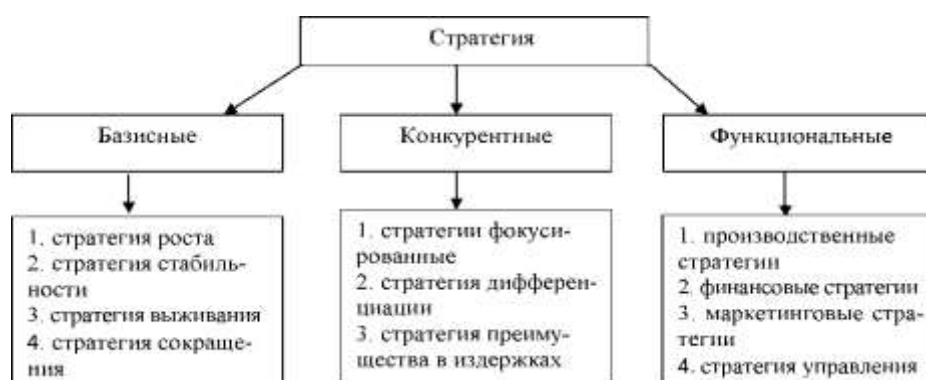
Стратегия

Базисные

Конкурентные

Функциональные

1. стратегия роста
2. стратегия стабильности
3. стратегия выживания
4. стратегия сокращения

1. стратегии фокусированные
2. стратегия дифференциации
3. стратегия преимущества в издержках

1. производственные стратегии
2. финансовые стратегии
3. маркетинговые стратегии
4. стратегия управления